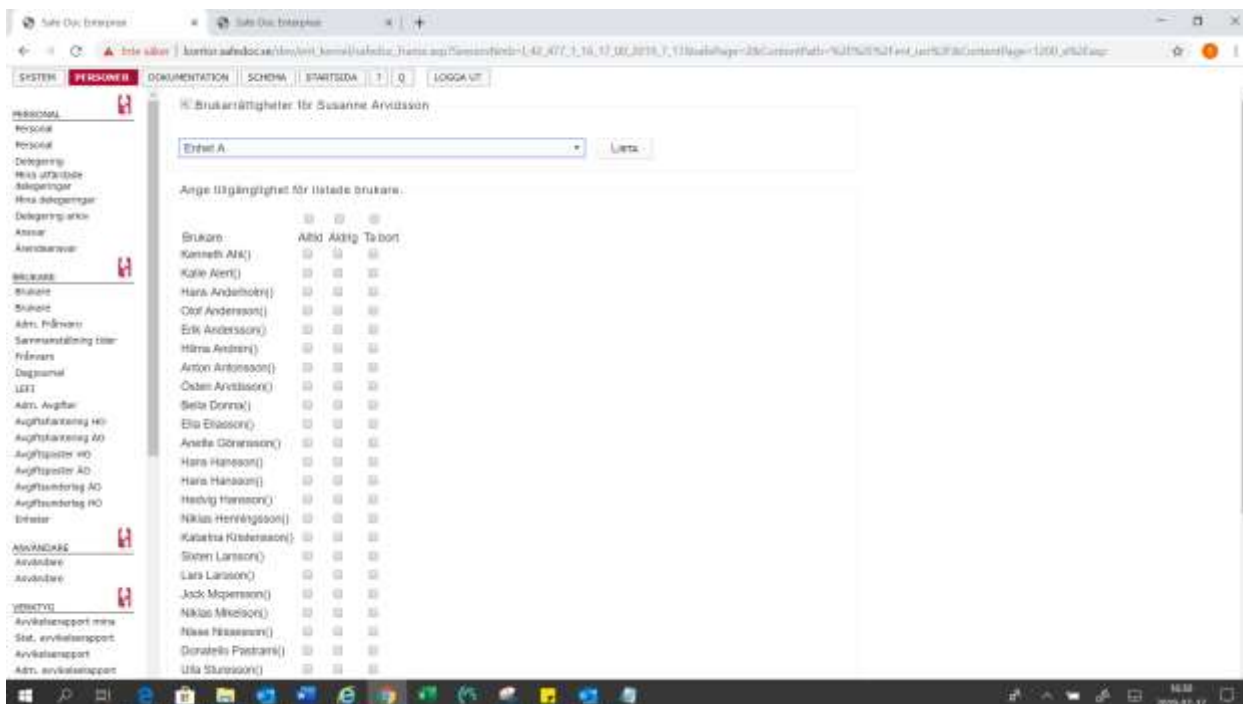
Safe Doc Enterprise × Safe Doc Enterprise × +

Inte säker | kontor.safedoc.se/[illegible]

SYSTEM PERSONER DOKUMENTATION SCHEMA STARTSIDA ? Q LOGGA UT

PERSONAL
Personal
Personal
Delegering
Mina utfärdade delegeringar
Mina delegeringar
Delegering arkiv
Ansvar
Ärendeansvar

BRUKARE
Brukare
Brukare
Adm. Frånvaro
Sammanställning tider
Frånvaro
Dagjournal
LEFI
Adm. Avgifter
Avgiftshantering HO
Avgiftshantering AO
Avgiftsposter HO
Avgiftsposter AO
Avgiftsunderlag AO
Avgiftsunderlag HO
Enheter

ANVÄNDARE
Användare
Användare

VERKTYG
Avvikelserapport mina
Stat. avvikelserapport
Avvikelserapport
Adm. avvikelserapport

Brukarrättigheter för Susanne Arvidsson

Enhet A
Lista

Ange tillgänglighet för listade brukare.

| Brukare | Alltid | Aldrig | Ta bort |
|---|---|---|---|
| Kenneth Ahl() | | | |
| Kalle Alert() | | | |
| Hans Anderholm() | | | |
| Olof Andersson() | | | |
| Erik Andersson() | | | |
| Hilma Andrén() | | | |
| Anton Antonsson() | | | |
| Östen Arvidsson() | | | |
| Belle Donna() | | | |
| Ella Eliasson() | | | |
| Anette Göransson() | | | |
| Hans Hansson() | | | |
| Hans Hansson() | | | |
| Hedvig Hansson() | | | |
| Niklas Henningsson() | | | |
| Katarina Kristensson() | | | |
| Sixten Larsson() | | | |
| Lars Larsson() | | | |
| Jack Mcpersson() | | | |
| Niklas Mikelson() | | | |
| Nisse Nilsesson() | | | |
| Donatello Pastrami() | | | |
| Ulla Stureson() | | | |